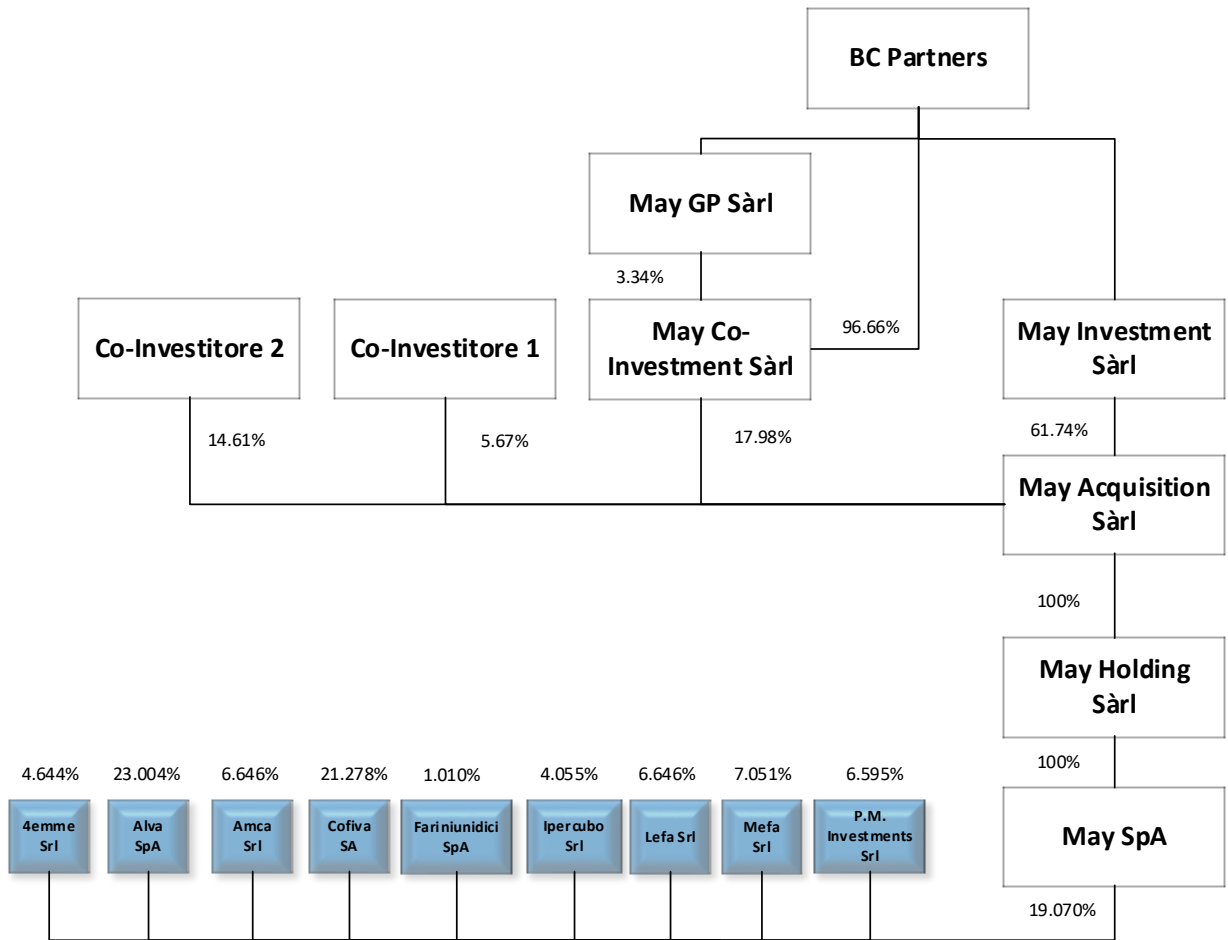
BC Partners

May GP Sàrl

3.34%

Co-Investitore 2

Co-Investitore 1

May Co-Investment Sàrl

96.66%

May Investment Sàrl

14.61%

5.67%

17.98%

61.74%

May Acquisition Sàrl

100%

May Holding Sàrl

100%

4.644%
23.004%
6.646%
21.278%
1.010%
4.055%
6.646%
7.051%
6.595%

4emme Srl

Alva SpA

Amca Srl

Cofiva SA

Fariniunidici SpA

Ipercubo Srl

Lefa Srl

Mefa Srl

P.M. Investments Srl

May SpA

19.070%